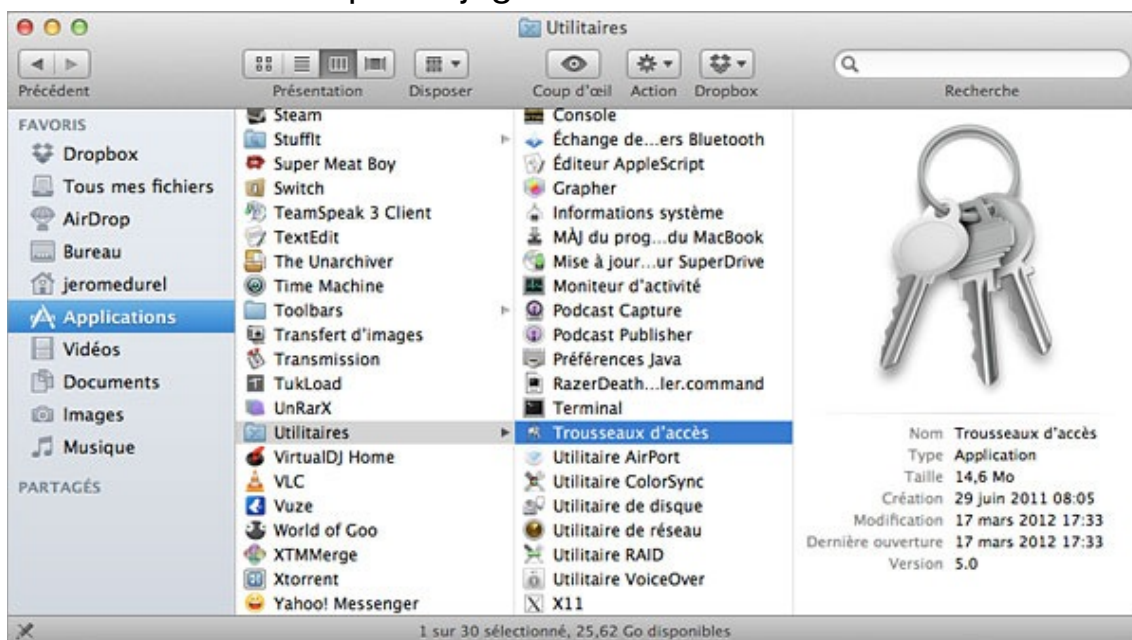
Utilitaires

Précédent
Présentation
Disposer
Coup d'œil
Action
Dropbox
Recherche

FAVORIS
Dropbox
Tous mes fichiers
AirDrop
Bureau
jeromedurel
Applications
Vidéos
Documents
Images
Musique
PARTAGÉS

Steam
StuffIt
Super Meat Boy
Switch
TeamSpeak 3 Client
TextEdit
The Unarchiver
Time Machine
Toolbars
Transfert d'images
Transmission
TukLoad
UnRarX
Utilitaires
VirtualDJ Home
VLC
Vuze
World of Goo
XTMMerge
Xtorrent
Yahoo! Messenger

Console
Échange de...ers Bluetooth
Éditeur AppleScript
Grapher
Informations système
MÀJ du prog...du MacBook
Mise à jour...ur SuperDrive
Moniteur d'activité
Podcast Capture
Podcast Publisher
Préférences Java
RazerDeath...ler.command
Terminal
Trousseaux d'accès
Utilitaire AirPort
Utilitaire ColorSync
Utilitaire de disque
Utilitaire de réseau
Utilitaire RAID
Utilitaire VoiceOver
X11

Nom Trousseaux d'accès
Type Application
Taille 14,6 Mo
Création 29 juin 2011 08:05
Modification 17 mars 2012 17:33
Dernière ouverture 17 mars 2012 17:33
Version 5.0

1 sur 30 sélectionné, 25,62 Go disponibles